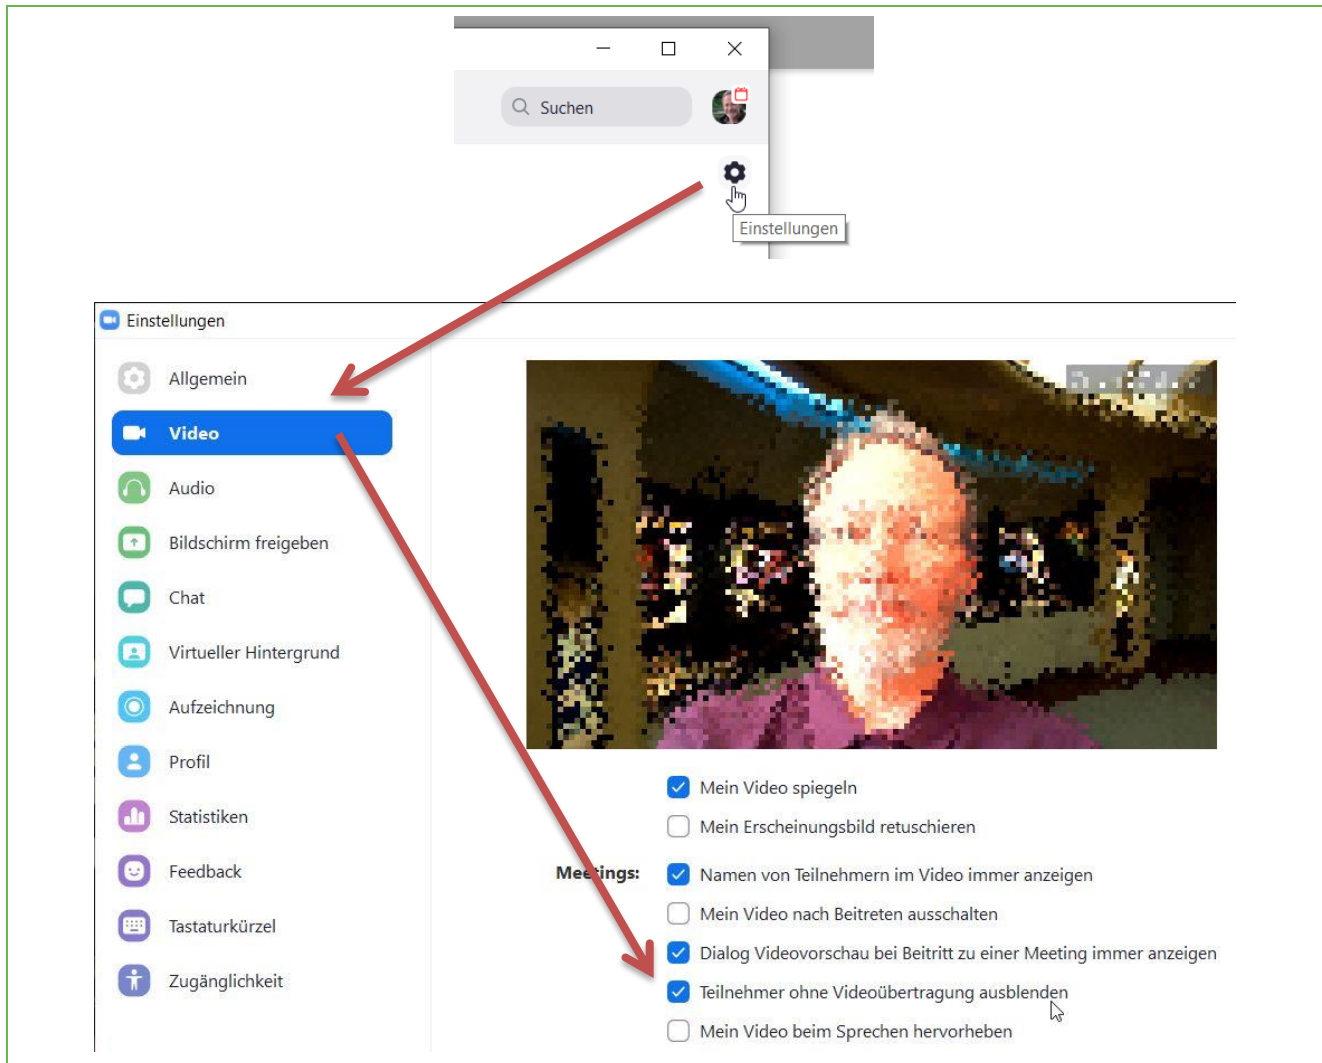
Suchen

Einstellungen

Einstellungen

Allgemein

Video

Audio

Bildschirm freigeben

Chat

Virtueller Hintergrund

Aufzeichnung

Profil

Statistiken

Feedback

Tastaturkürzel

Zugänglichkeit

Mein Video spiegeln

Mein Erscheinungsbild retuschieren

Meetings: Namen von Teilnehmern im Video immer anzeigen

Mein Video nach Beitreten ausschalten

Dialog Videovorschau bei Beitritt zu einer Meeting immer anzeigen

Teilnehmer ohne Videoübertragung ausblenden

Mein Video beim Sprechen hervorheben